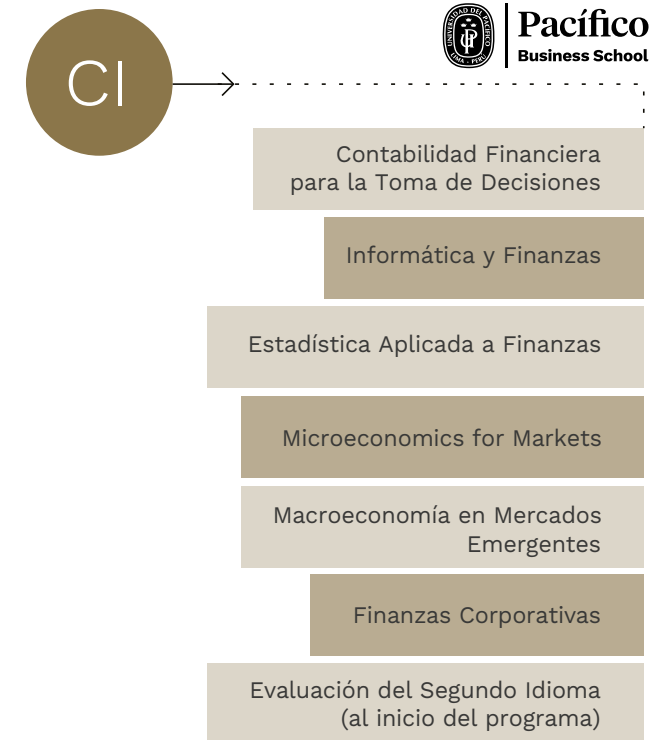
UNIVERSIDAD DEL PACÍFICO LIMA - PERÚ UP

Pacífico
Business School

CI

Contabilidad Financiera para la Toma de Decisiones

Informática y Finanzas

Estadística Aplicada a Finanzas

Microeconomics for Markets

Macroeconomía en Mercados Emergentes

Finanzas Corporativas

Evaluación del Segundo Idioma (al inicio del programa)